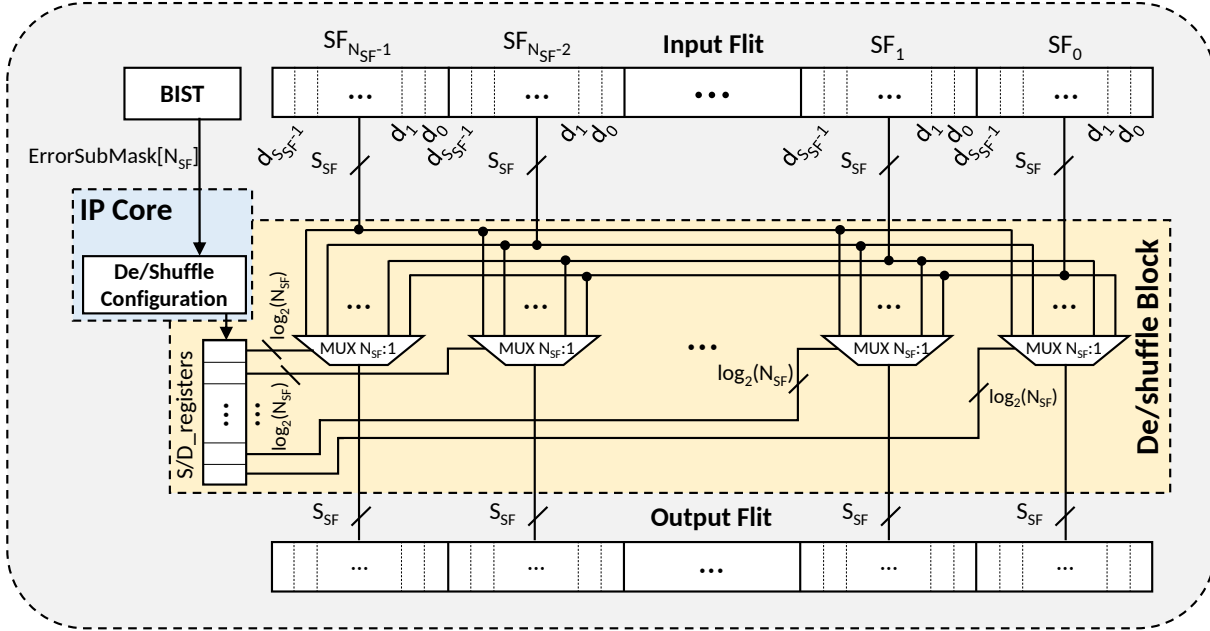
$SF_{N_{SF}-1}$ $SF_{N_{SF}-2}$ Input Flit $SF_1$ $SF_0$

BIST

... ... ••• ... ...

$d_{S_{SF}-1}$ $d_1$ $d_0$ $d_{S_{SF}-1}$ $d_1$ $d_0$ $d_{S_{SF}-1}$ $d_1$ $d_0$ $d_{S_{SF}-1}$ $d_1$ $d_0$

ErrorSubMask[$N_{SF}$]

$S_{SF}$ $S_{SF}$ $S_{SF}$ $S_{SF}$

IP Core

De/Shuffle Configuration

De/shuffle Block

$log_2(N_{SF})$

... ... ... ...

MUX $N_{SF}$:1 MUX $N_{SF}$:1 ••• MUX $N_{SF}$:1 MUX $N_{SF}$:1

S/D_registers

...

...

$log_2(N_{SF})$

$log_2(N_{SF})$

$log_2(N_{SF})$

$log_2(N_{SF})$

$S_{SF}$ $S_{SF}$ Output Flit $S_{SF}$ $S_{SF}$

... ... ••• ... ...